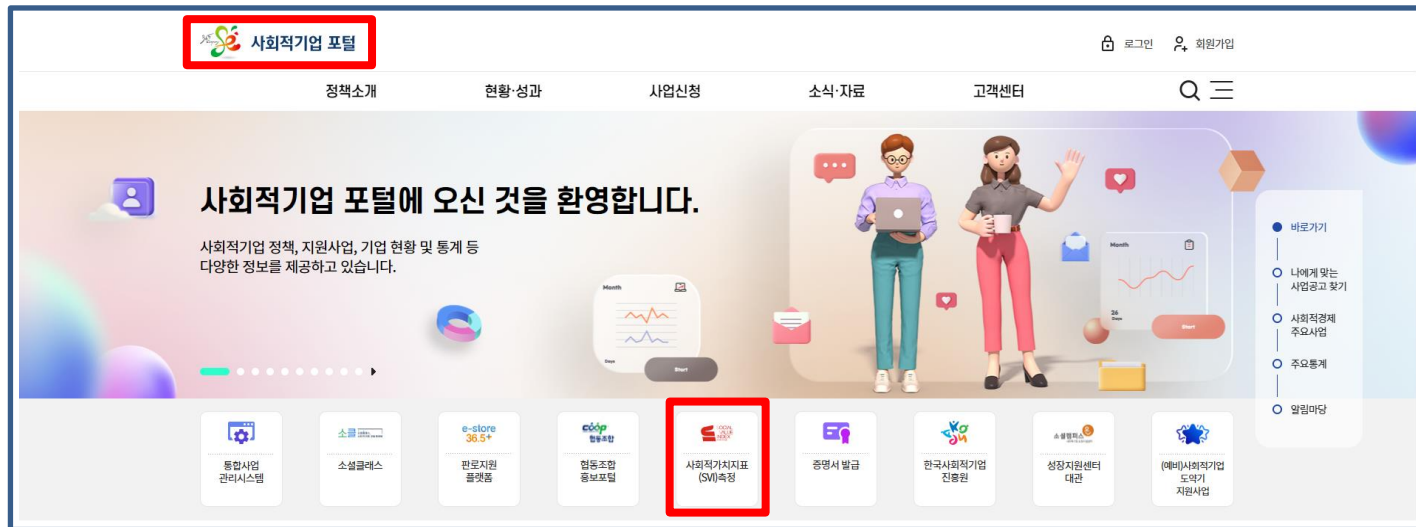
사회적기업 포털

로그인 회원가입

정책소개 현황·성과 사업신청 소식·자료 고객센터

사회적기업 포털에 오신 것을 환영합니다.

사회적기업 정책, 지원사업, 기업 현황 및 통계 등 다양한 정보를 제공하고 있습니다.

Month

Start

Month

26

Start

바로가기

나에게 맞는 사업공고 찾기

사회적경제 주요사업

주요통계

알림마당

통합사업 관리시스템

소셜클래스

e-store 36.5+

판로지원 플랫폼

협동조합

협동조합 홍보포털

사회적가치지표 (SVI)측정

증명서 발급

한국사회적기업 진흥원

소셜캠퍼스 온

성장지원센터 대관

(예비)사회적기업 도약기 지원사업